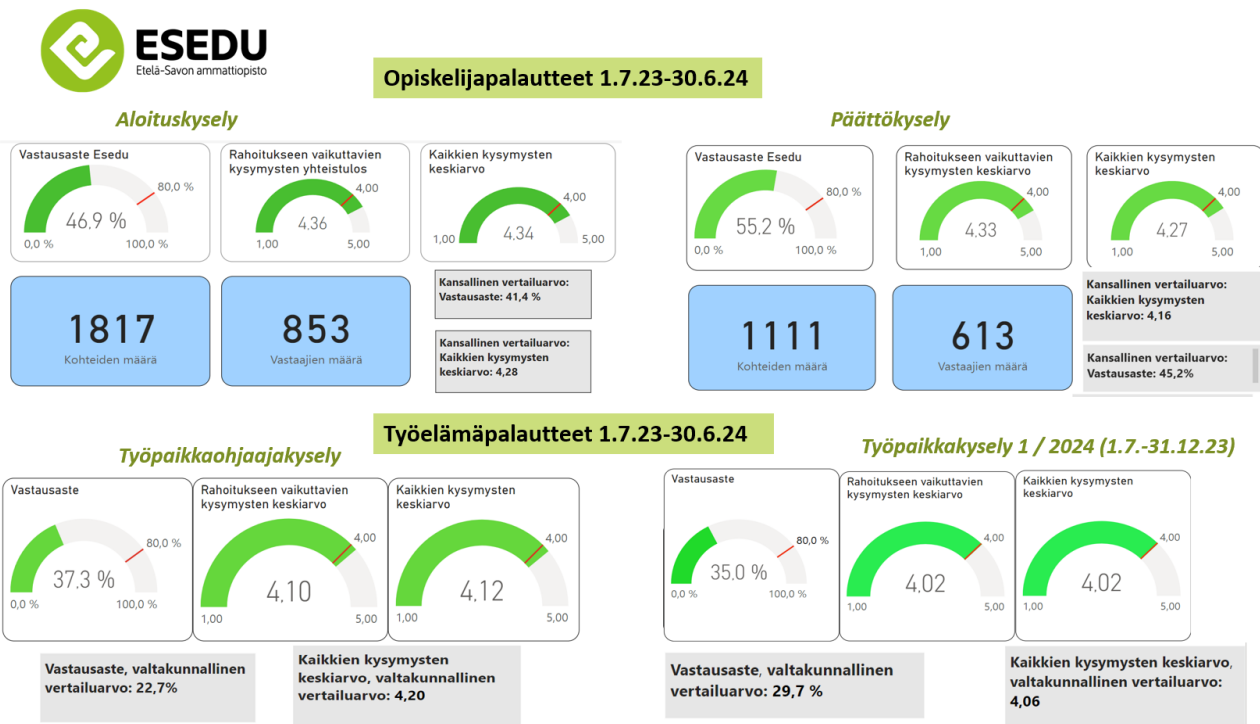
ESEDU
Etelä-Savon ammattiopisto

Opiskelijapalautteet 1.7.23-30.6.24

Aloituskysely

Vastausaste Esedu
46.9 %
0,0 %
100,0 %
80,0 %

Rahoitukseen vaikuttavien kysymysten yhteistulos
4,36
1,00
5,00
4,00

Kaikkien kysymysten keskiarvo
4,34
1,00
5,00
4,00

1817
Kohteiden määrä

853
Vastaajien määrä

Kansallinen vertailuarvo: Vastausaste: 41,4 %

Kansallinen vertailuarvo: Kaikkien kysymysten keskiarvo: 4,28

Päättökysely

Vastausaste Esedu
55.2 %
0,0 %
100,0 %
80,0 %

Rahoitukseen vaikuttavien kysymysten keskiarvo
4,33
1,00
5,00
4,00

Kaikkien kysymysten keskiarvo
4,27
1,00
5,00
4,00

1111
Kohteiden määrä

613
Vastaajien määrä

Kansallinen vertailuarvo: Kaikkien kysymysten keskiarvo: 4,16

Kansallinen vertailuarvo: Vastausaste: 45,2%

Työelämäpalautteet 1.7.23-30.6.24

Työpaikkaohjaajakysely

Vastausaste
37,3 %
0,0 %
100,0 %
80,0 %

Rahoitukseen vaikuttavien kysymysten keskiarvo
4,10
1,00
5,00
4,00

Kaikkien kysymysten keskiarvo
4,12
1,00
5,00
4,00

Vastausaste, valtakunnallinen vertailuarvo: 22,7%

Kaikkien kysymysten keskiarvo, valtakunnallinen vertailuarvo: 4,20

Työpaikkakysely 1 / 2024 (1.7.-31.12.23)

Vastausaste
35,0 %
0,0 %
100,0 %
80,0 %

Rahoitukseen vaikuttavien kysymysten keskiarvo
4,02
1,00
5,00
4,00

Kaikkien kysymysten keskiarvo
4,02
1,00
5,00
4,00

Vastausaste, valtakunnallinen vertailuarvo: 29,7 %

Kaikkien kysymysten keskiarvo, valtakunnallinen vertailuarvo: 4,06